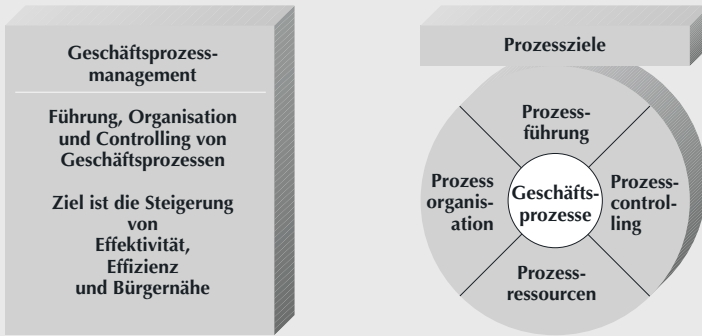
Geschäftsprozessmanagement

Führung, Organisation und Controlling von Geschäftsprozessen

Ziel ist die Steigerung von Effektivität, Effizienz und Bürgernähe

Prozessziele

Prozessführung

Prozess organisation

Geschäftsprozesse

Prozesscontrolling

Prozessressourcen